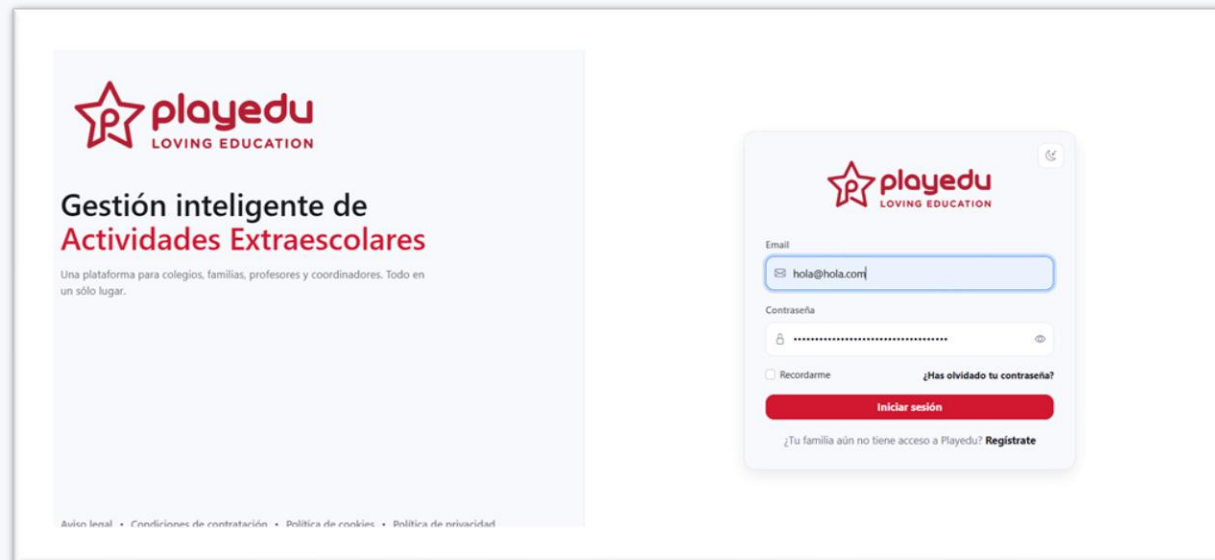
playedu
LOVING EDUCATION

Gestión inteligente de
Actividades Extraescolares

Una plataforma para colegios, familias, profesores y coordinadores. Todo en un sólo lugar.

Aviso legal • Condiciones de contratación • Política de cookies • Política de privacidad

playedu
LOVING EDUCATION

Email
hola@hola.com

Contraseña
••••••••••••••••••••••••••••••••••••

Recordarme
¿Has olvidado tu contraseña?

Iniciar sesión

¿Tu familia aún no tiene acceso a Playedu? Regístrate